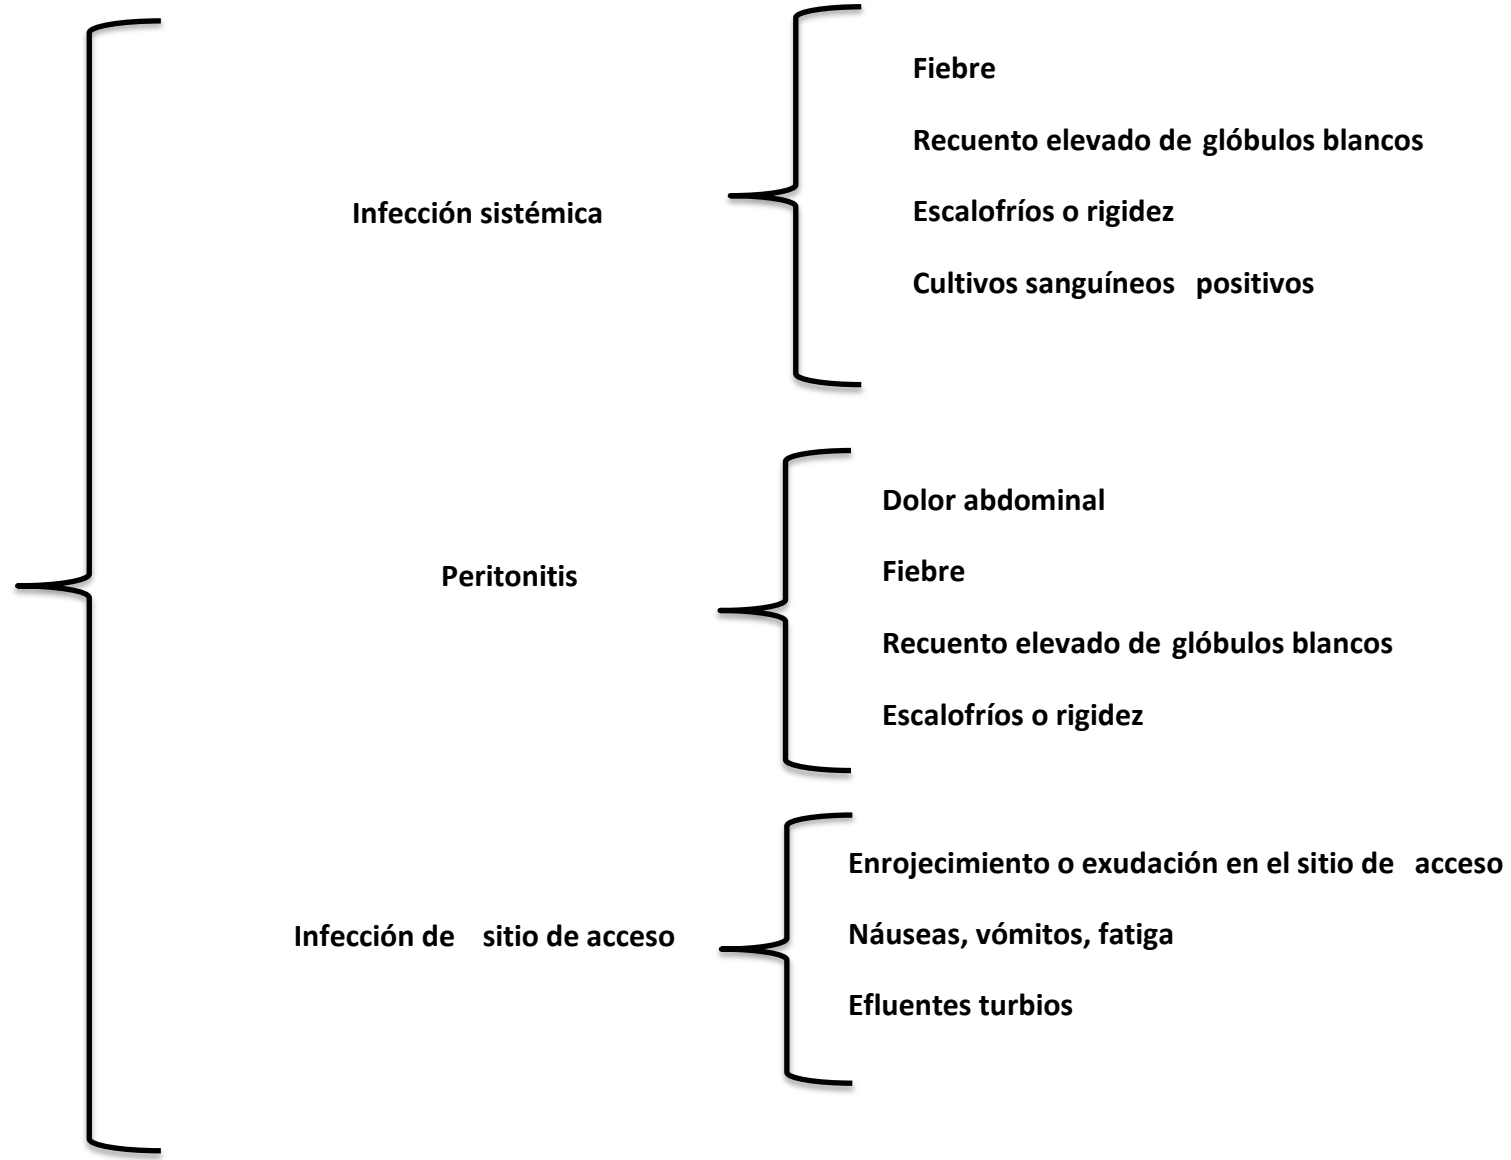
Infección sistémica

Fiebre

Recuento elevado de glóbulos blancos

Escalofríos o rigidez

Cultivos sanguíneos positivos

Peritonitis

Dolor abdominal

Fiebre

Recuento elevado de glóbulos blancos

Escalofríos o rigidez

Infección de sitio de acceso

Enrojecimiento o exudación en el sitio de acceso

Náuseas, vómitos, fatiga

Efluentes turbios